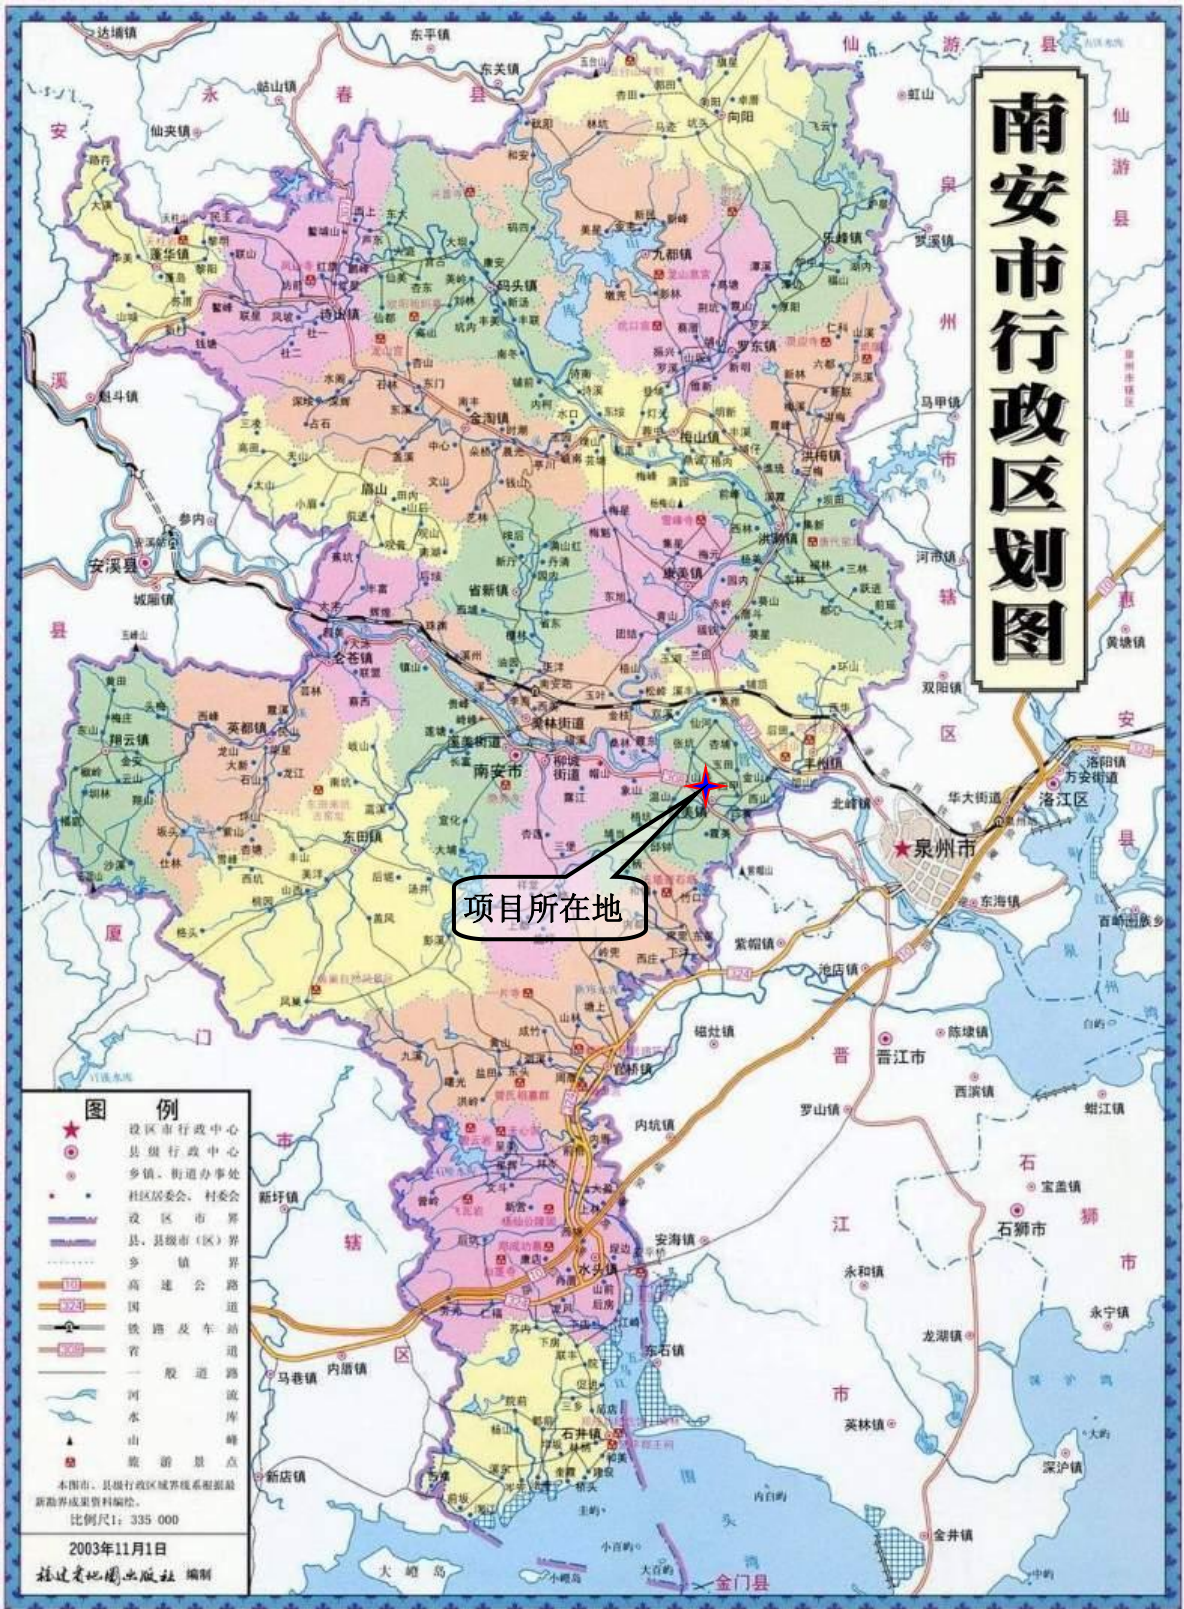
南安市行政区划图

项目所在地

达埔镇
东平镇
东关镇
岵山镇
永
春
县
仙夹镇
安
仙
游
县
虹山
仙
游
县
泉
州
市
马甲镇
河市镇
双阳镇
黄塘镇
惠
安
县
洛阳镇
万安街道
洛江区
华大街道
北峰镇
泉州市
东海镇
百崎回族乡
紫帽镇
池店镇
陈埭镇
晋江市
磁灶镇
西滨镇
罗山镇
蚶江镇
宝盖镇
石狮市
永宁镇
永和镇
龙湖镇
英林镇
深沪镇
金井镇
晋
江
市
石
狮
市
内坑镇
安海镇
东石镇
金门县
大嶝岛
小嶝岛
新圩镇
马巷镇
内厝镇
新店镇
厦
门
市
辖
区
蓬华镇
诗山镇
码头镇
九都镇
乐峰镇
罗东镇
梅山镇
金淘镇
洪梅镇
眉山
向阳
翔云镇
英都镇
仑苍镇
省新镇
康美镇
洪濑镇
美林街道
溪美街道
南安市
柳城街道
丰州镇
霞美镇
东田镇
官桥镇
水头镇
石井镇
魁斗镇
参内
安溪县
城厢镇
溪

图 例
设区市行政中心
县级行政中心
乡镇、街道办事处
社区居委会、村委会
设区市界
县、县级市（区）界
乡镇界
高速公路
国道
铁路及车站
省道
一般道路
河流
水库
山峰
旅游景点
本图市、县级行政区域界线系根据最新勘界成果资料编绘。
比例尺1：335 000
2003年11月1日
福建省地图出版社 编制